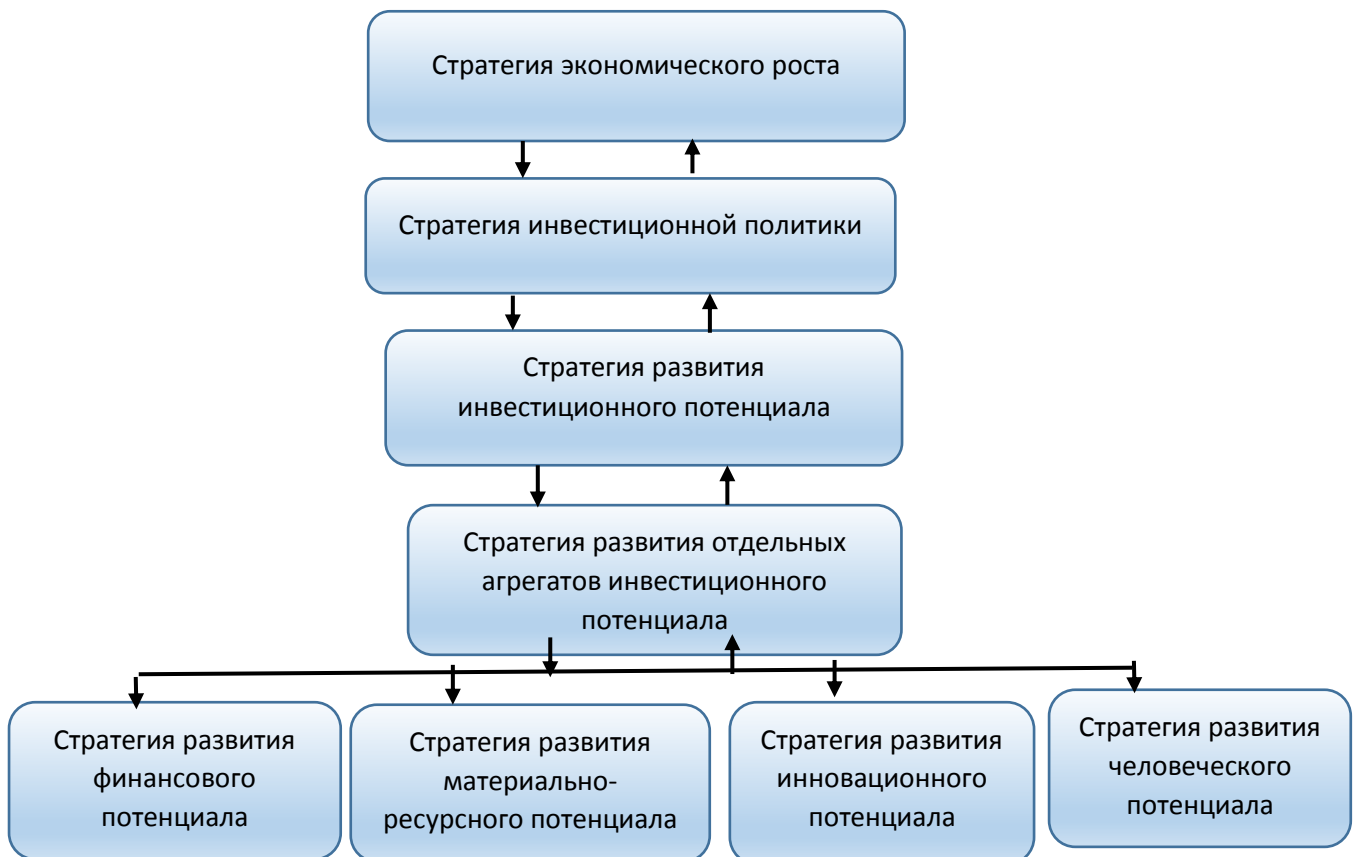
Стратегия экономического роста

Стратегия инвестиционной политики

Стратегия развития инвестиционного потенциала

Стратегия развития отдельных агрегатов инвестиционного потенциала

Стратегия развития финансового потенциала

Стратегия развития материально-ресурсного потенциала

Стратегия развития инновационного потенциала

Стратегия развития человеческого потенциала